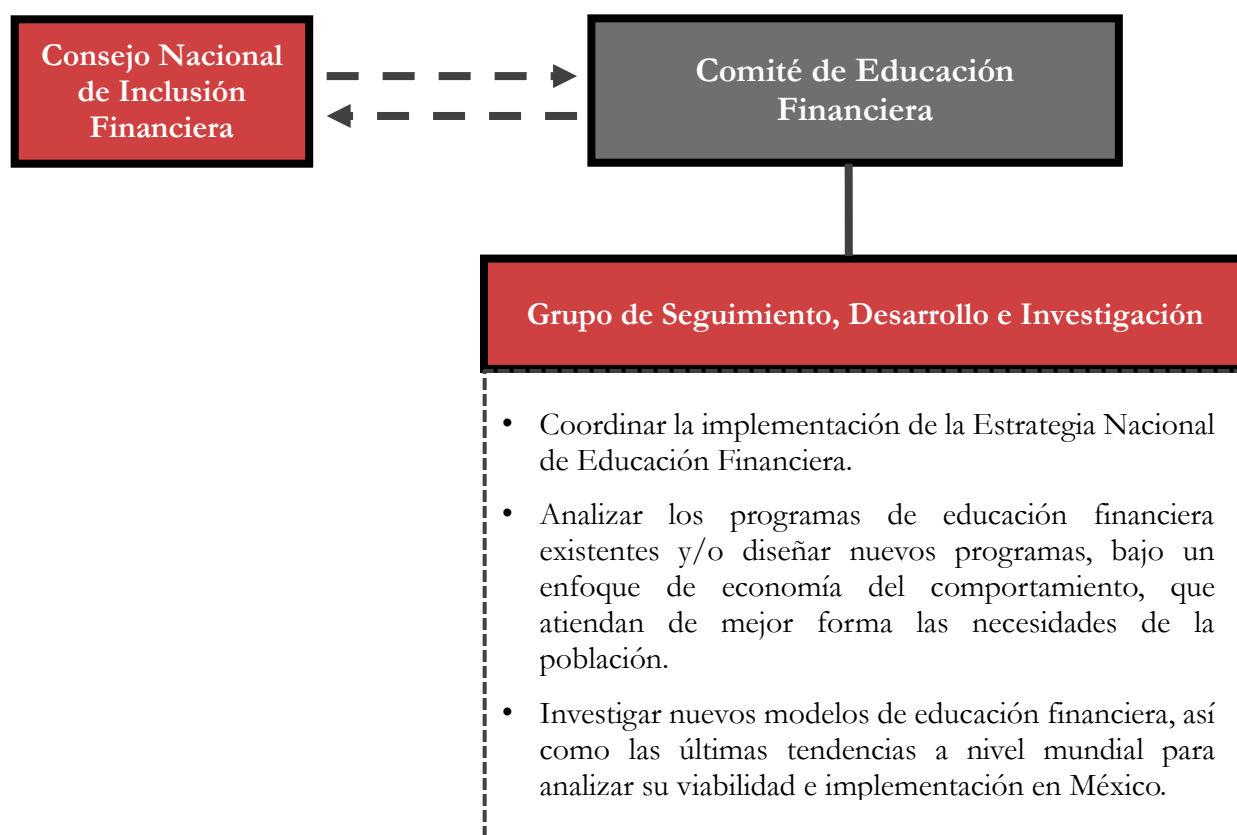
Consejo Nacional de Inclusión Financiera

Comité de Educación Financiera

Grupo de Seguimiento, Desarrollo e Investigación

• Coordinar la implementación de la Estrategia Nacional de Educación Financiera.

• Analizar los programas de educación financiera existentes y/o diseñar nuevos programas, bajo un enfoque de economía del comportamiento, que atiendan de mejor forma las necesidades de la población.

• Investigar nuevos modelos de educación financiera, así como las últimas tendencias a nivel mundial para analizar su viabilidad e implementación en México.